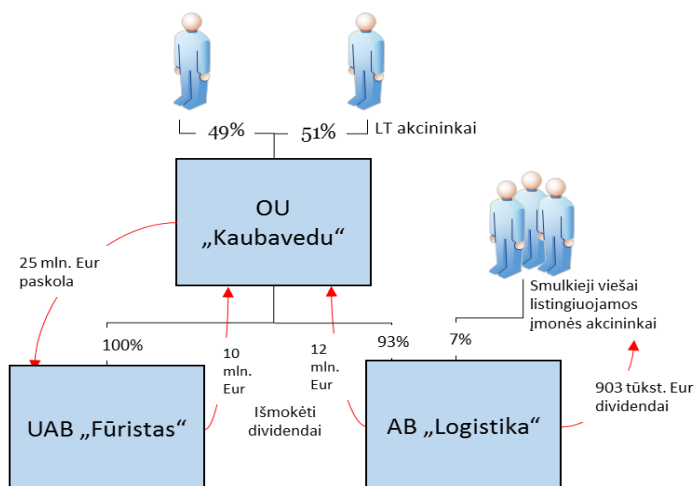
49%

51%

LT akcininkai

OU „Kaubavedu“

25 mln. Eur paskola

Smulkieji viešai listingiuojamos įmonės akcininkai

100%

10 mln. Eur

12 mln. Eur

93%

7%

903 tūkst. Eur dividendai

Išmokėti dividendai

UAB „Fūristas“

AB „Logistika“